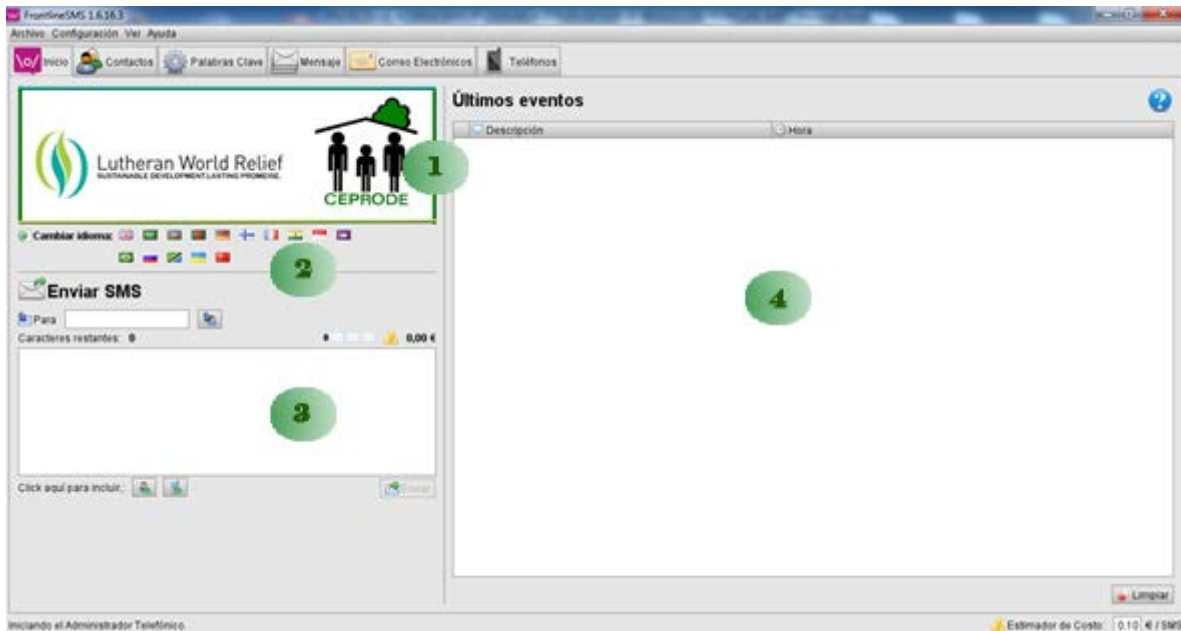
FrontlineSMS 1.6.16.3

Archivo Configuración Ver Ayuda

Inicio Contactos Palabras Clave Mensaje Correo Electrónicos Teléfonos

Lutheran World Relief
SUSTAINABLE DEVELOPMENT. LASTING PROMISE.

CEPRODE

1

Cambiar idioma:

2

Enviar SMS

Para

Caracteres restantes: 0

0,00 €

3

Click aquí para incluir:

Enviar

Últimos eventos

Descripción

Hora

4

Limpiar

Iniciando el Administrador Telefónico.

Estimador de Costo: 0.10 € / SMS